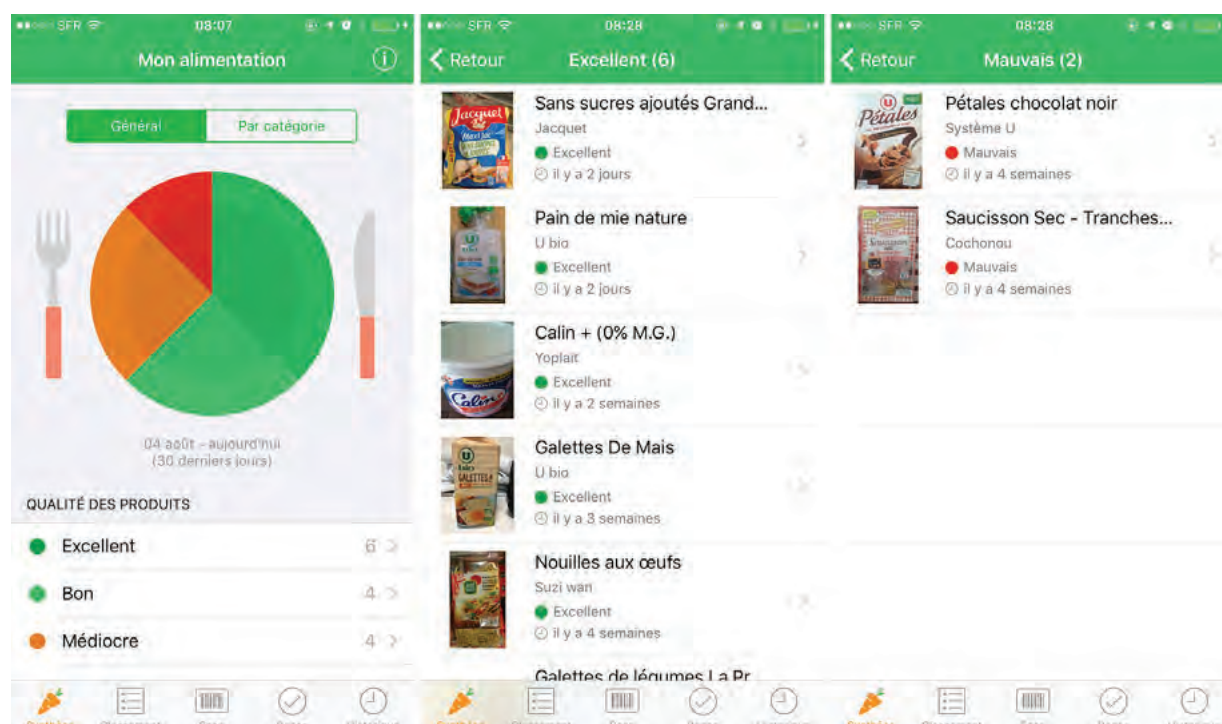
SFR 08:07
Mon alimentation
Général
Par catégorie
04 août - aujourd'hui
(30 derniers jours)
QUALITÉ DES PRODUITS
Excellent 6
Bon 4
Médiocre 4

SFR 08:28
Retour
Excellent (6)
Sans sucres ajoutés Grand...
Jacquet
Excellent
il y a 2 jours
Pain de mie nature
U bio
Excellent
il y a 2 jours
Calin + (0% M.G.)
Yoplait
Excellent
il y a 2 semaines
Galettes De Mais
U bio
Excellent
il y a 3 semaines
Nouilles aux œufs
Suzi wan
Excellent
il y a 4 semaines
Galettes de légumes La Pr

SFR 08:28
Retour
Mauvais (2)
Pétales chocolat noir
Système U
Mauvais
il y a 4 semaines
Saucisson Sec - Tranches...
Cochonou
Mauvais
il y a 4 semaines